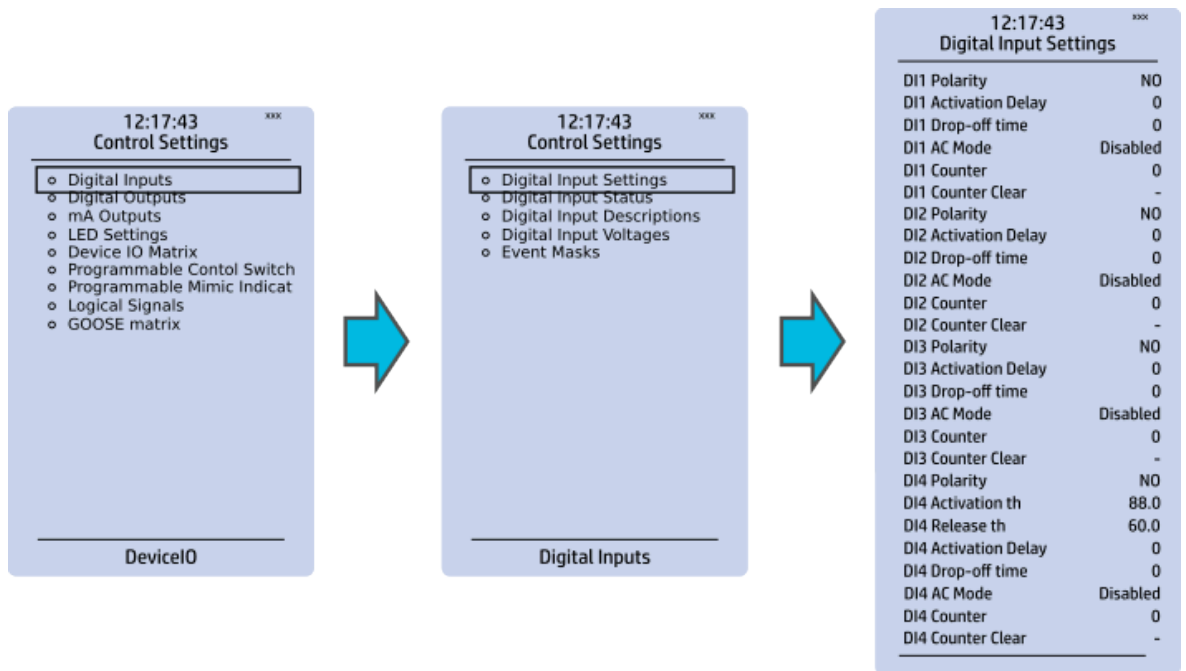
12:17:43 xxx
Control Settings

o Digital Inputs
o Digital Outputs
o mA Outputs
o LED Settings
o Device IO Matrix
o Programmable Contol Switch
o Programmable Mimic Indicat
o Logical Signals
o GOOSE matrix

DeviceIO

12:17:43 xxx
Control Settings

o Digital Input Settings
o Digital Input Status
o Digital Input Descriptions
o Digital Input Voltages
o Event Masks

Digital Inputs

12:17:43 xxx
Digital Input Settings

| | |
|---|---|
| DI1 Polarity | NO |
| DI1 Activation Delay | 0 |
| DI1 Drop-off time | 0 |
| DI1 AC Mode | Disabled |
| DI1 Counter | 0 |
| DI1 Counter Clear | - |
| DI2 Polarity | NO |
| DI2 Activation Delay | 0 |
| DI2 Drop-off time | 0 |
| DI2 AC Mode | Disabled |
| DI2 Counter | 0 |
| DI2 Counter Clear | - |
| DI3 Polarity | NO |
| DI3 Activation Delay | 0 |
| DI3 Drop-off time | 0 |
| DI3 AC Mode | Disabled |
| DI3 Counter | 0 |
| DI3 Counter Clear | - |
| DI4 Polarity | NO |
| DI4 Activation th | 88.0 |
| DI4 Release th | 60.0 |
| DI4 Activation Delay | 0 |
| DI4 Drop-off time | 0 |
| DI4 AC Mode | Disabled |
| DI4 Counter | 0 |
| DI4 Counter Clear | - |